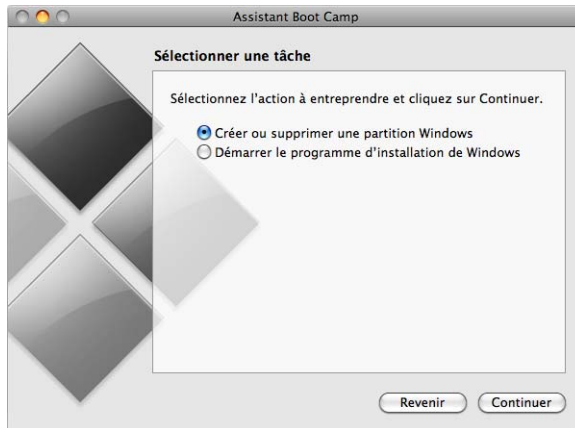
Assistant Boot Camp

Sélectionner une tâche

Sélectionnez l'action à entreprendre et cliquez sur Continuer.

Créer ou supprimer une partition Windows
Démarrer le programme d'installation de Windows

Revenir
Continuer